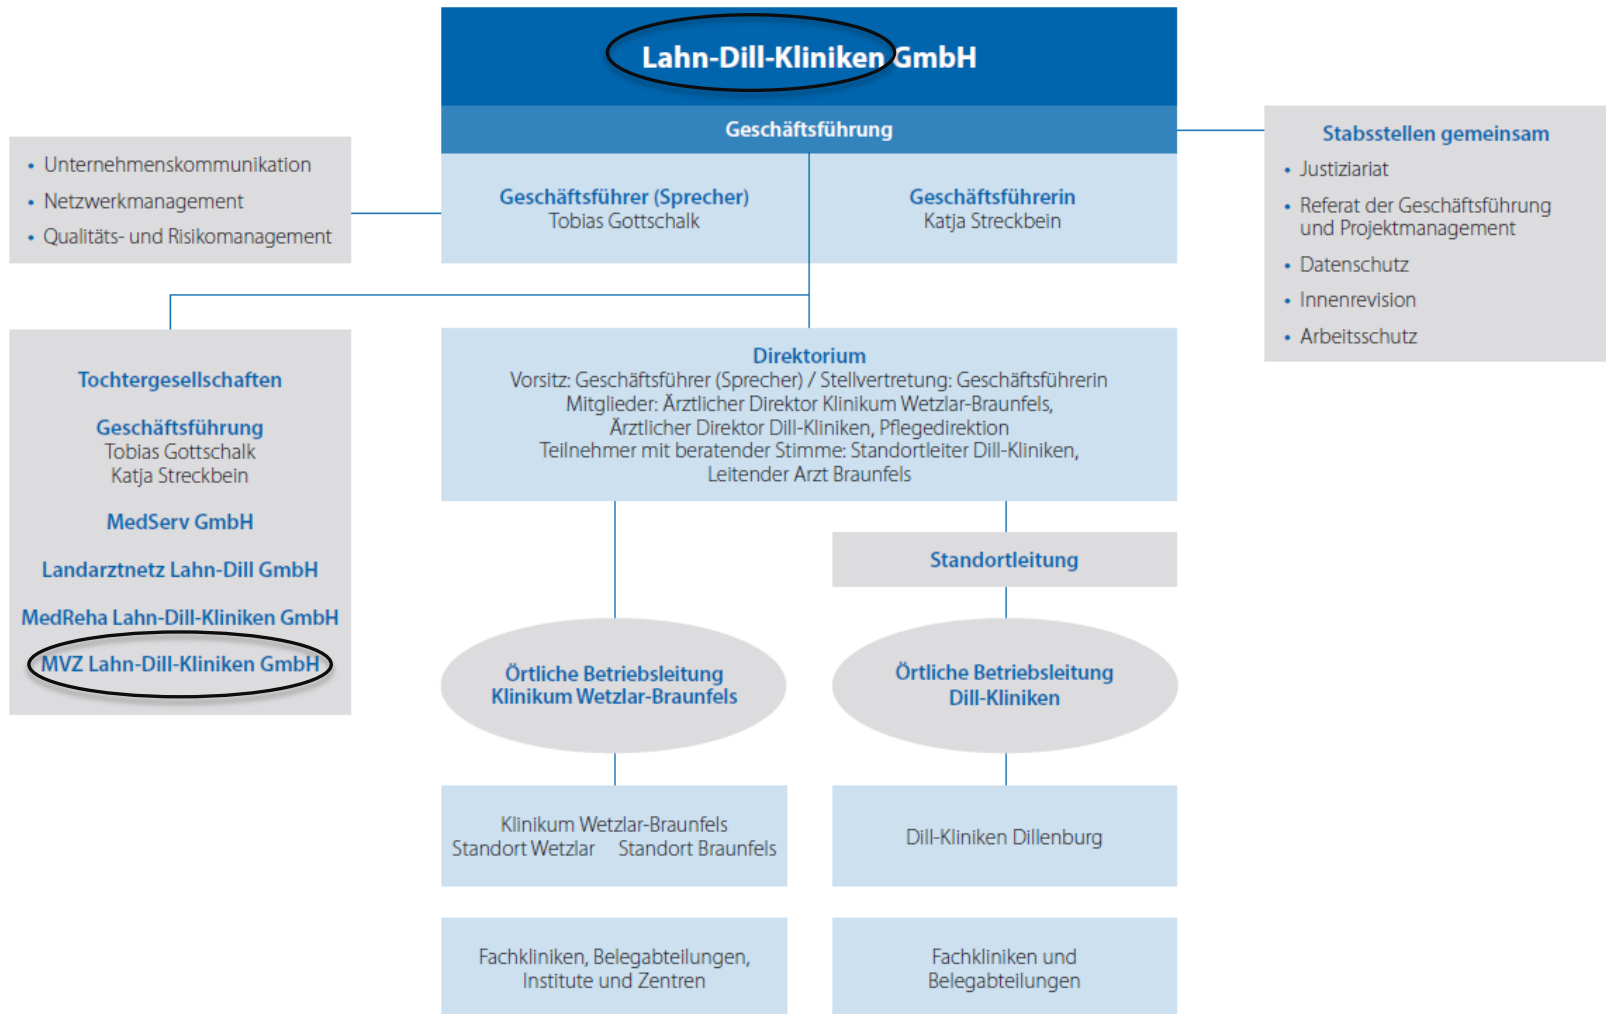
Lahn-Dill-Kliniken GmbH

Geschäftsführung

Geschäftsführer (Sprecher)
Tobias Gottschalk

Geschäftsführerin
Katja Streckbein

• Unternehmenskommunikation
• Netzwerkmanagement
• Qualitäts- und Risikomanagement

Stabsstellen gemeinsam
• Justiziariat
• Referat der Geschäftsführung und Projektmanagement
• Datenschutz
• Innenrevision
• Arbeitsschutz

Tochtergesellschaften

Geschäftsführung
Tobias Gottschalk
Katja Streckbein

MedServ GmbH

Landarztnetz Lahn-Dill GmbH

MedReha Lahn-Dill-Kliniken GmbH

MVZ Lahn-Dill-Kliniken GmbH

Direktorium
Vorsitz: Geschäftsführer (Sprecher) / Stellvertretung: Geschäftsführerin
Mitglieder: Ärztlicher Direktor Klinikum Wetzlar-Braunfels, Ärztlicher Direktor Dill-Kliniken, Pflegedirektion
Teilnehmer mit beratender Stimme: Standortleiter Dill-Kliniken, Leitender Arzt Braunfels

Standortleitung

Örtliche Betriebsleitung
Klinikum Wetzlar-Braunfels

Örtliche Betriebsleitung
Dill-Kliniken

Klinikum Wetzlar-Braunfels
Standort Wetzlar Standort Braunfels

Dill-Kliniken Dillenburg

Fachkliniken, Belegabteilungen, Institute und Zentren

Fachkliniken und Belegabteilungen